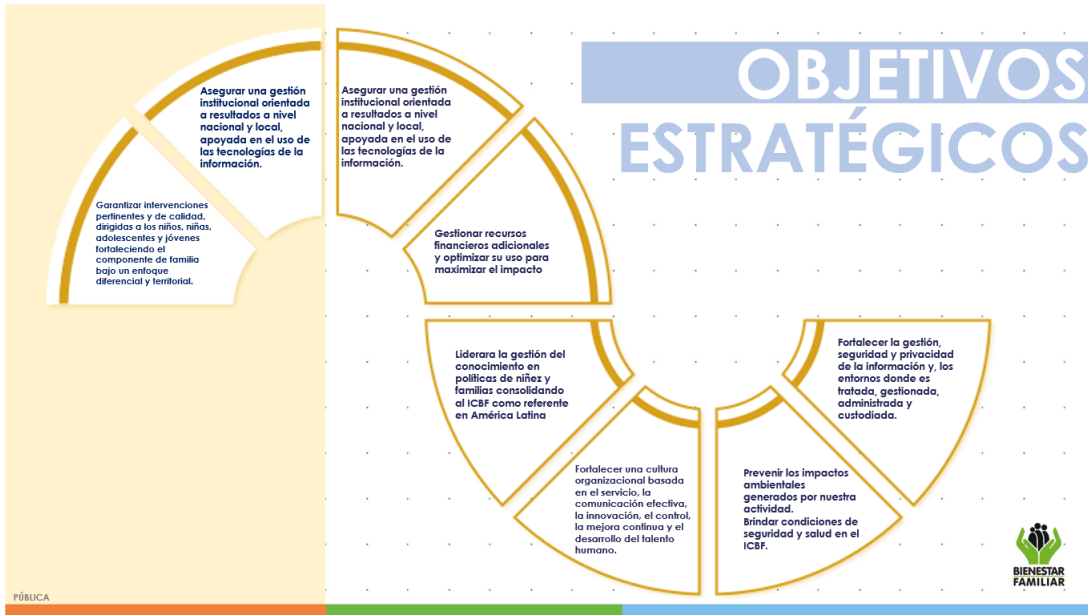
OBJETIVOS ESTRATÉGICOS

Garantizar intervenciones pertinentes y de calidad, dirigidas a los niños, niñas, adolescentes y jóvenes fortaleciendo el componente de familia bajo un enfoque diferencial y territorial.

Asegurar una gestión institucional orientada a resultados a nivel nacional y local, apoyada en el uso de las tecnologías de la información.

Asegurar una gestión institucional orientada a resultados a nivel nacional y local, apoyada en el uso de las tecnologías de la información.

Gestionar recursos financieros adicionales y optimizar su uso para maximizar el impacto

Liderara la gestión del conocimiento en políticas de niñez y familias consolidando al ICBF como referente en América Latina

Fortalecer una cultura organizacional basada en el servicio, la comunicación efectiva, la innovación, el control, la mejora continua y el desarrollo del talento humano.

Fortalecer la gestión, seguridad y privacidad de la información y, los entornos donde es tratada, gestionada, administrada y custodiada.

Prevenir los impactos ambientales generados por nuestra actividad.
Brindar condiciones de seguridad y salud en el ICBF.

BIENESTAR FAMILIAR

PÚBLICA